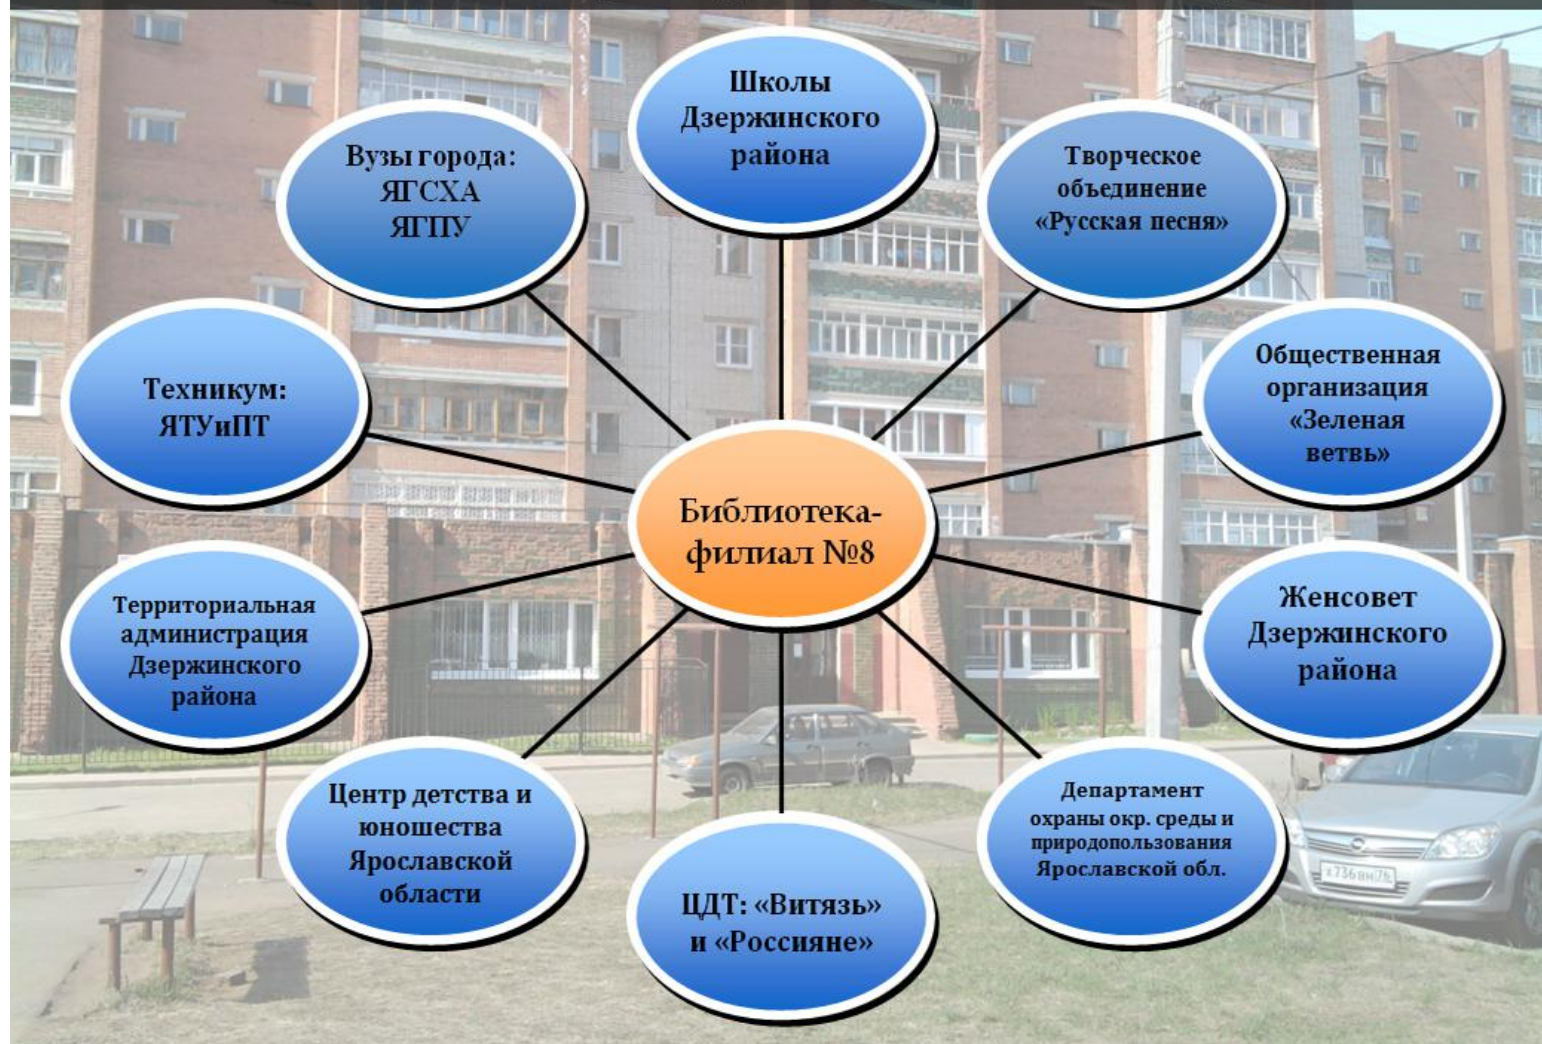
Школы Дзержинского района

Вузы города: ЯГСХА ЯГПУ

Творческое объединение «Русская песня»

Техникум: ЯТУиПТ

Общественная организация «Зеленая ветвь»

Библиотека-филиал №8

Территориальная администрация Дзержинского района

Женсовет Дзержинского района

Центр детства и юношества Ярославской области

Департамент охраны окр. среды и природопользования Ярославской обл.

ЦДТ: «Витязь» и «Россияне»